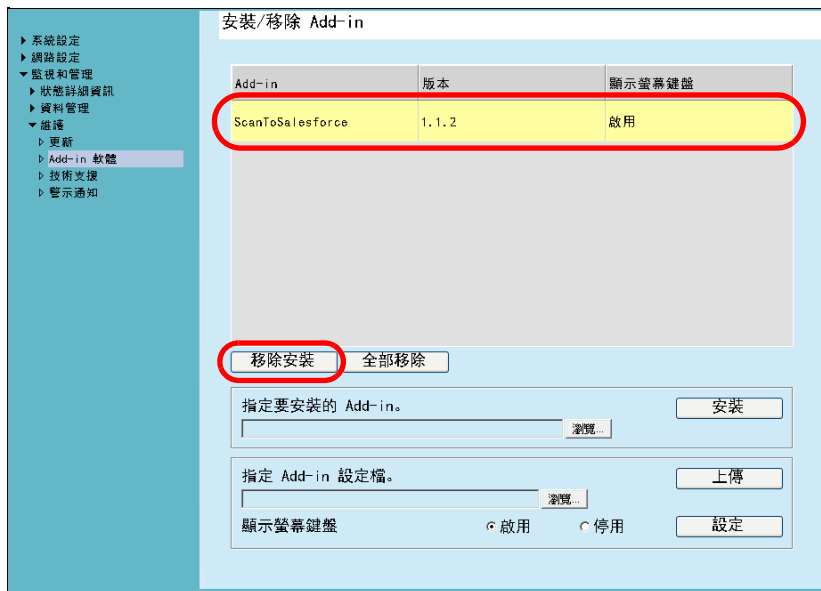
▶ 系統設定
▶ 網路設定
▼ 監視和管理
▶ 狀態詳細資訊
▶ 資料管理
▼ 維護
▷ 更新
▷ Add-in 軟體
▷ 技術支援
▷ 警示通知

安裝/移除 Add-in

| Add-in | 版本 | 顯示螢幕鍵盤 |
|---|---|---|
| ScanToSalesforce | 1.1.2 | 啟用 |

移除安裝 全部移除

指定要安裝的 Add-in。
瀏覽...
安裝

指定 Add-in 設定檔。
瀏覽...
上傳

顯示螢幕鍵盤 啟用 停用
設定